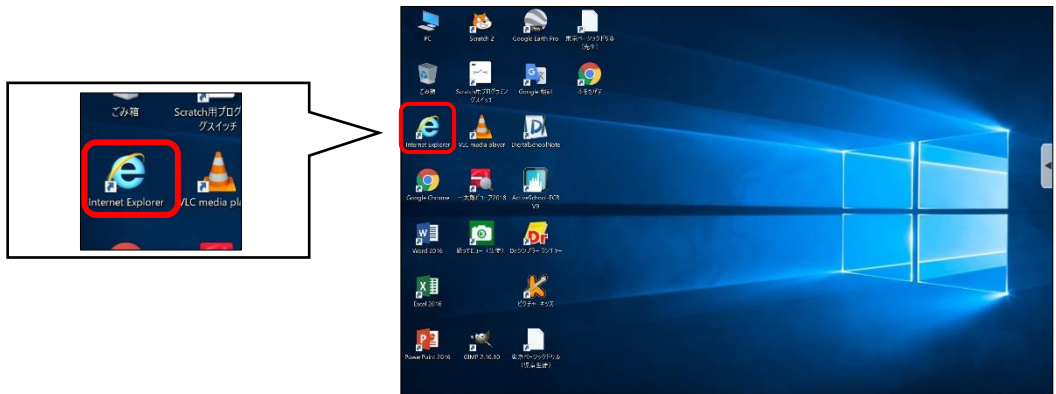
ごみ箱
Scratch用プログ
グスイッチ
Internet Explorer
VLC media pla

PC
Scratch 2
Google Earth Pro
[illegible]
ごみ箱
Scratch用プログラミングスイッチ
Google 翻訳
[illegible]
Internet Explorer
VLC media player
DigitalSchoolNote
Google Chrome
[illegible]
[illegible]
Word 2016
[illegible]
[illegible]
Excel 2016
ピクチャー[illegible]
PowerPoint 2016
GIMP 2.10.10
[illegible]